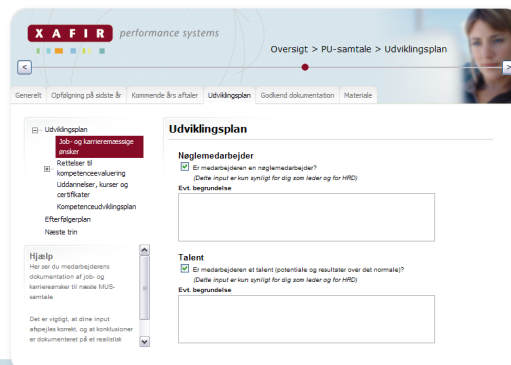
XAFIR performance systems

Oversigt > PU-samtale > Udviklingsplan

<

>

Generelt | Opfølgning på sidste år | Kommende års aftaler | Udviklingsplan | Godkend dokumentation | Materiale

⊟ Udviklingsplan
Job- og karrieremæssige ønsker
⊞ Rettelser til kompetenceevaluering
Uddannelser, kurser og certifikater
Kompetenceudviklingsplan
Efterfølgerplan
Næste trin

Hjælp
Her ser du medarbejderens dokumentation af job- og karriereønsker til næste MUS-samtale

Det er vigtigt, at dine input afspejles korrekt, og at konklusioner er dokumenteret på et realistisk

Udviklingsplan

Nøglemedarbejder
Er medarbejderen en nøglemedarbejder?
(Dette input er kun synligt for dig som leder og for HRD)
Evt. begrundelse

Talent
Er medarbejderen et talent (potentiale og resultater over det normale)?
(Dette input er kun synligt for dig som leder og for HRD)
Evt. begrundelse